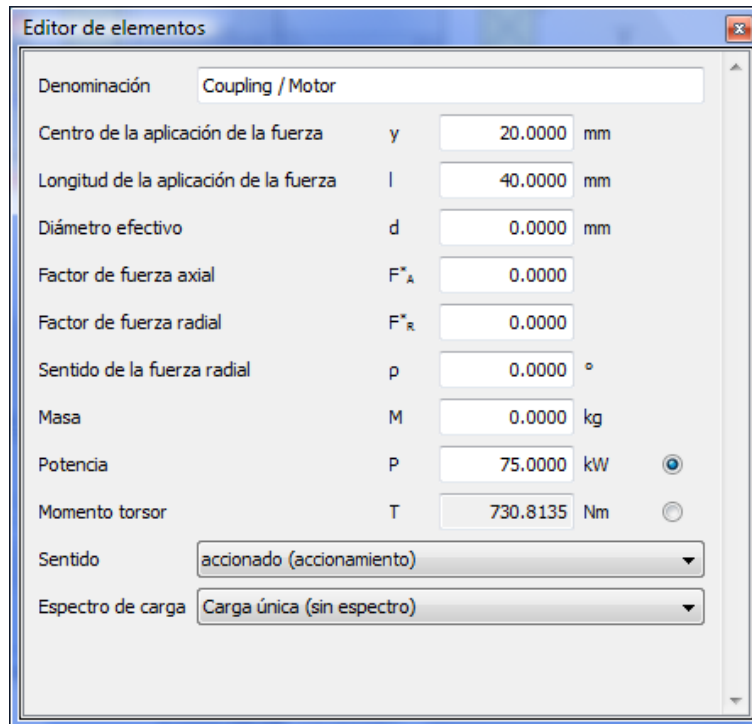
Editor de elementos

| | | | |
|---|---|---|---|
| Denominación | Coupling / Motor | | |
| Centro de la aplicación de la fuerza | y | 20.0000 | mm |
| Longitud de la aplicación de la fuerza | l | 40.0000 | mm |
| Diámetro efectivo | d | 0.0000 | mm |
| Factor de fuerza axial | $F^*_A$ | 0.0000 | |
| Factor de fuerza radial | $F^*_R$ | 0.0000 | |
| Sentido de la fuerza radial | ρ | 0.0000 | ° |
| Masa | M | 0.0000 | kg |
| Potencia | P | 75.0000 | kW |
| Momento torsor | T | 730.8135 | Nm |
| Sentido | accionado (accionamiento) | | |
| Espectro de carga | Carga única (sin espectro) | | |